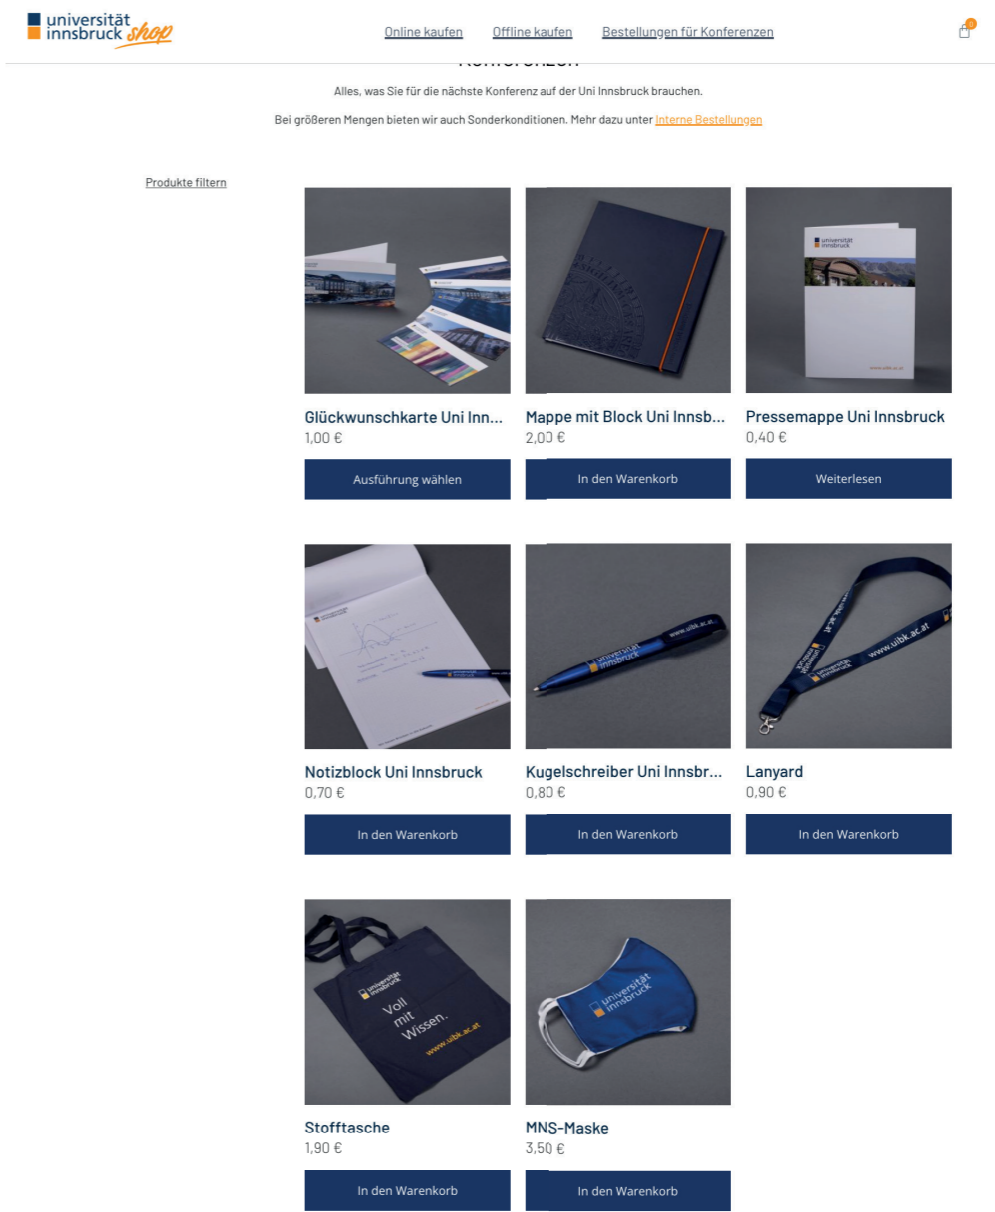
universität innsbruck shop

Online kaufen Offline kaufen Bestellungen für Konferenzen

0

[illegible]

Alles, was Sie für die nächste Konferenz auf der Uni Innsbruck brauchen.

Bei größeren Mengen bieten wir auch Sonderkonditionen. Mehr dazu unter Interne Bestellungen

Produkte filtern

Glückwunschkarte Uni Inn...
1,00 €
Ausführung wählen

Mappe mit Block Uni Innsb...
2,00 €
In den Warenkorb

Pressemappe Uni Innsbruck
0,40 €
Weiterlesen

Notizblock Uni Innsbruck
0,70 €
In den Warenkorb

Kugelschreiber Uni Innsbr...
0,80 €
In den Warenkorb

Lanyard
0,90 €
In den Warenkorb

Stofftasche
1,90 €
In den Warenkorb

MNS-Maske
3,50 €
In den Warenkorb